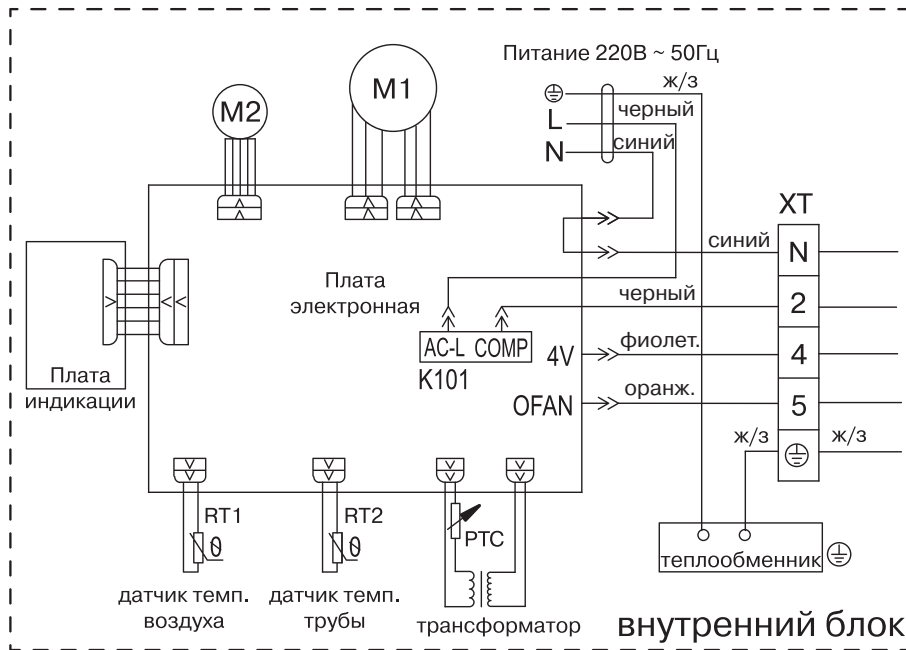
Питание 220В ~ 50Гц

ж/з

L черный

N синий

M2

M1

XT

синий N

Плата электронная

черный 2

AC-L COMP

4V фиолет. 4

K101

OFAN оранж. 5

ж/з ж/з

Плата индикации

RT1

RT2

PTC

теплообменник

датчик темп. воздуха

датчик темп. трубы

трансформатор

внутренний блок